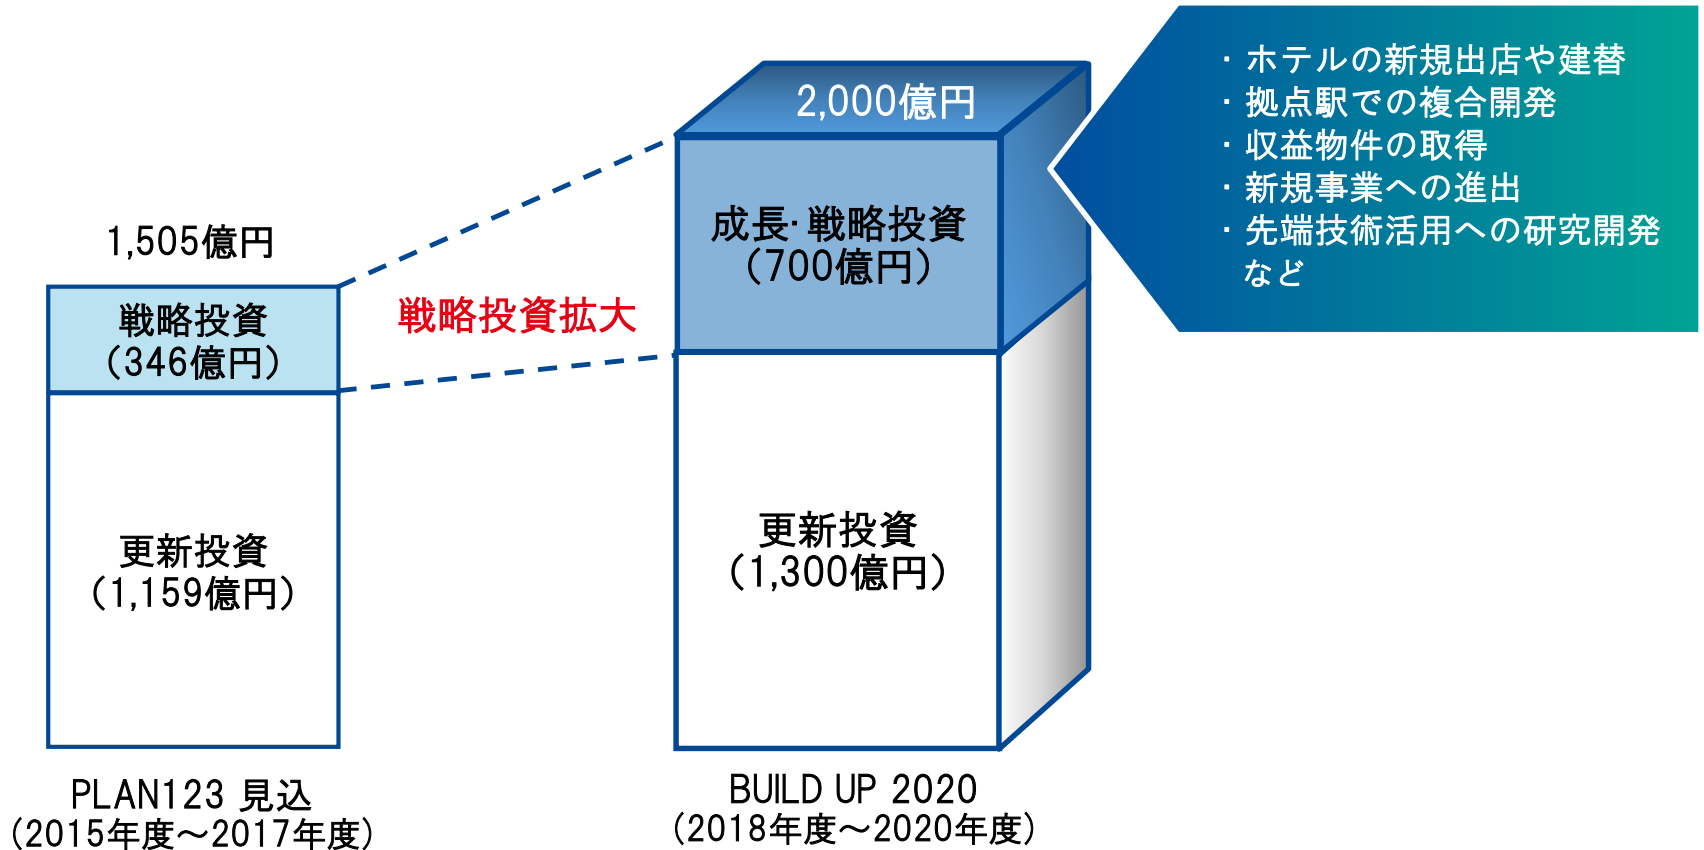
1,505億円

戦略投資
（346億円）

更新投資
（1,159億円）

PLAN123 見込
（2015年度～2017年度）

戦略投資拡大

2,000億円

成長·戦略投資
（700億円）

更新投資
（1,300億円）

BUILD UP 2020
（2018年度～2020年度）

・ホテルの新規出店や建替
・拠点駅での複合開発
・収益物件の取得
・新規事業への進出
・先端技術活用への研究開発
など